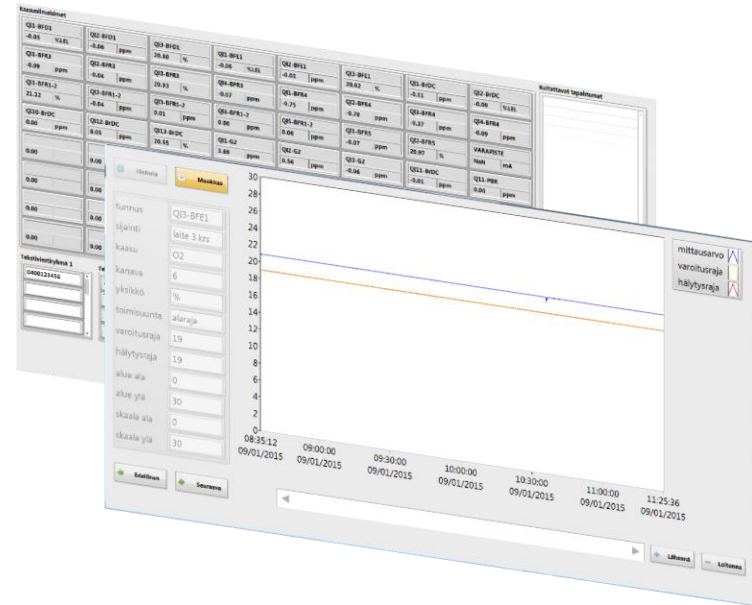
Kaasunilmaisimet

Q31-BFD1 -0.05 %LEL
Q32-BFD1 -0.06 ppm
Q33-BFD1 20.80 %
Q31-BFE1 -0.08 %LEL
Q32-BFE1 -0.03 ppm
Q33-BFE1 20.02 %
Q31-BFR2 -0.09 ppm
Q32-BFR3 -0.06 ppm
Q33-BFR3 20.93 %
Q34-BFR3 -0.07 ppm
Q31-BFR4 -0.75 ppm
Q32-BFR4 -0.70 ppm
Q31-BrDC -0.11 ppm
Q32-BrDC -0.00 %LEL
Q31-BFR1-2 21.12 %
Q32-BFR1-2 -0.04 ppm
Q33-BFR1-2 0.01 ppm
Q34-BFR1-2 0.00 ppm
Q31-BFR1-2 0.06 ppm
Q31-BFR5 -0.07 ppm
Q33-BFR4 -0.27 ppm
Q34-BFR4 -0.09 ppm
Q310-BrDC 0.00 ppm
Q312-BrDC 0.05 ppm
Q313-BrDC 20.55 %
Q31-G2 1.08 ppm
Q32-G2 0.56 ppm
Q33-G2 -0.06 ppm
Q32-BFR5 20.97 %
VARAPISTE NaN mA
Q311-BrDC -0.01 ppm
Q11-PBR 0.01 ppm
0.00
0.00
0.00
0.00
0.00

Kuittaavat tapahtumat

Tekstiviestiryhmä 1
0400123456

Historia
Mustikka

tunnus Q33-BFE1
sijainti laite 3 krs
kaasu O2
kanava 6
yksikkö %
toimisuunta alaraja
varoitusraja 19
hälytysraja 19
alue ala 0
alue ylä 30
skaala ala 0
skaala ylä 30

Edellinen
Seuraava

30 28 26 24 22 20 18 16 14 12 10 8 6 4 2 0

08:35:12 09/01/2015
09:00:00 09/01/2015
09:30:00 09/01/2015
10:00:00 09/01/2015
10:30:00 09/01/2015
11:00:00 09/01/2015
11:25:36 09/01/2015

mittausarvo
varoitusraja
hälytysraja

Lähennä
Loitonna